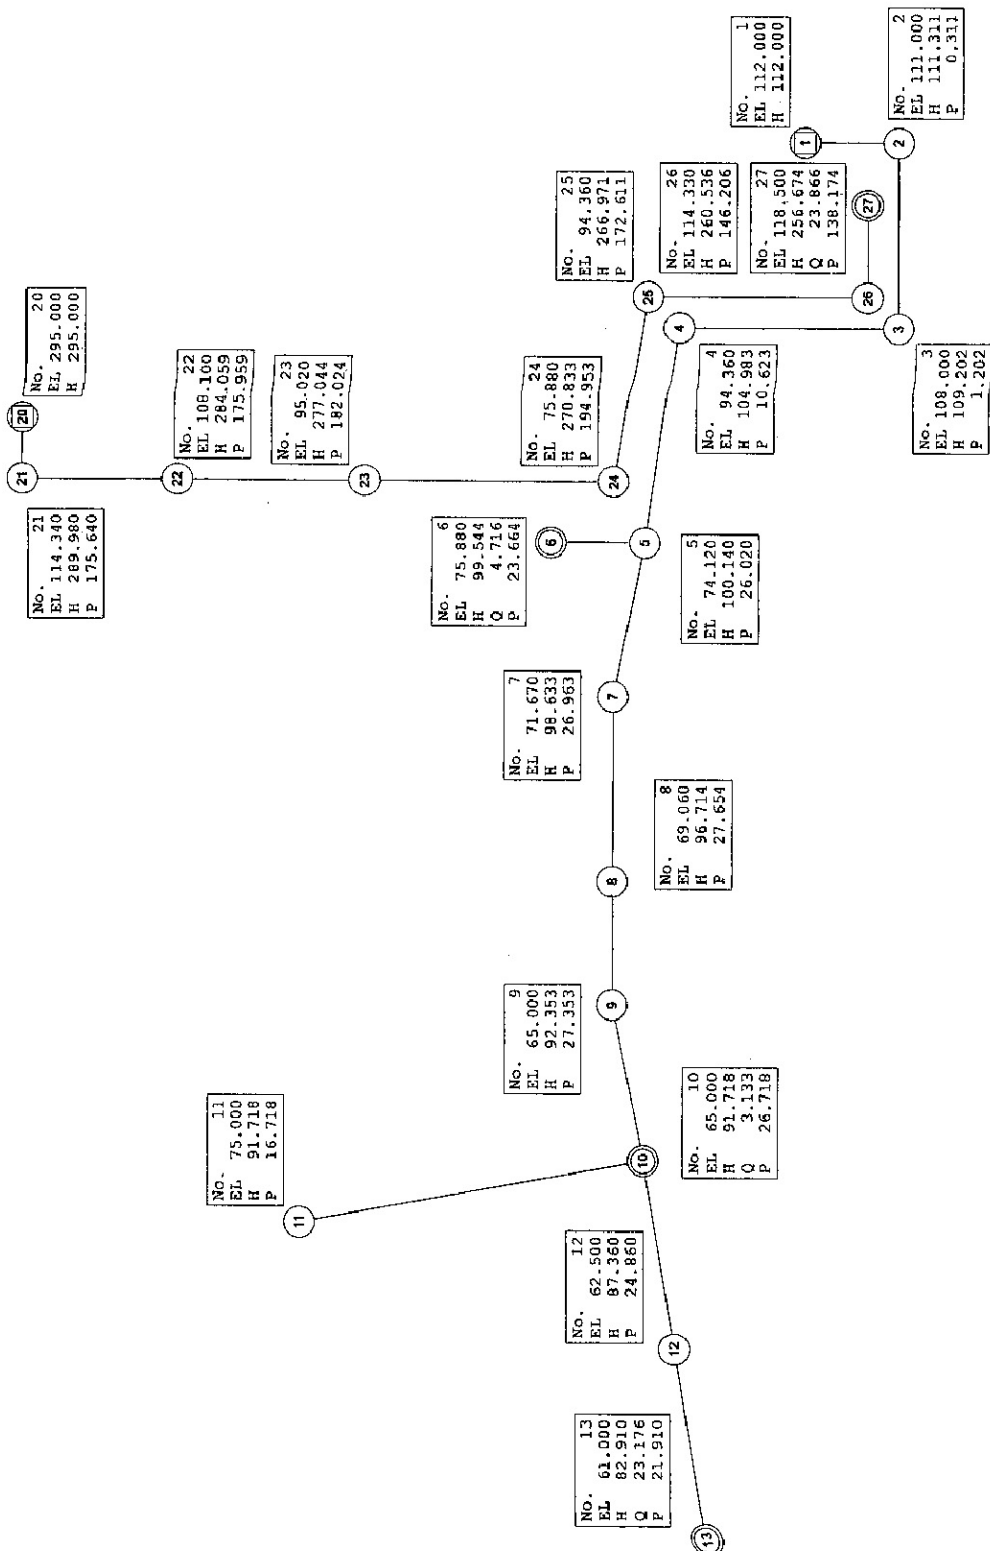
No. 1
EL 112.000
H 112.000

No. 2
EL 111.000
H 111.311
P 0.311

No. 3
EL 108.000
H 109.202
P 1.202

No. 4
EL 94.360
H 104.983
P 10.623

No. 26
EL 114.330
H 260.536
P 146.206

No. 27
EL 118.500
H 256.674
Q 23.866
P 138.174

No. 25
EL 94.360
H 266.971
P 172.611

No. 24
EL 75.880
H 270.833
P 194.953

No. 23
EL 95.020
H 277.044
P 182.024

No. 22
EL 108.100
H 284.059
P 175.959

No. 20
EL 295.000
H 295.000

No. 21
EL 114.340
H 289.980
P 175.640

No. 6
EL 75.880
H 99.544
Q 4.716
P 23.664

No. 5
EL 74.120
H 100.140
P 26.020

No. 7
EL 71.670
H 98.633
P 26.963

No. 8
EL 69.060
H 96.714
P 27.654

No. 9
EL 65.000
H 92.353
P 27.353

No. 10
EL 65.000
H 91.718
Q 3.133
P 26.718

No. 11
EL 75.000
H 91.718
P 16.718

No. 12
EL 62.500
H 87.360
P 24.860

No. 13
EL 61.000
H 82.910
Q 23.176
P 21.910

1 2 3 4 5 6 7 8 9 10 11 12 13 20 21 22 23 24 25 26 27